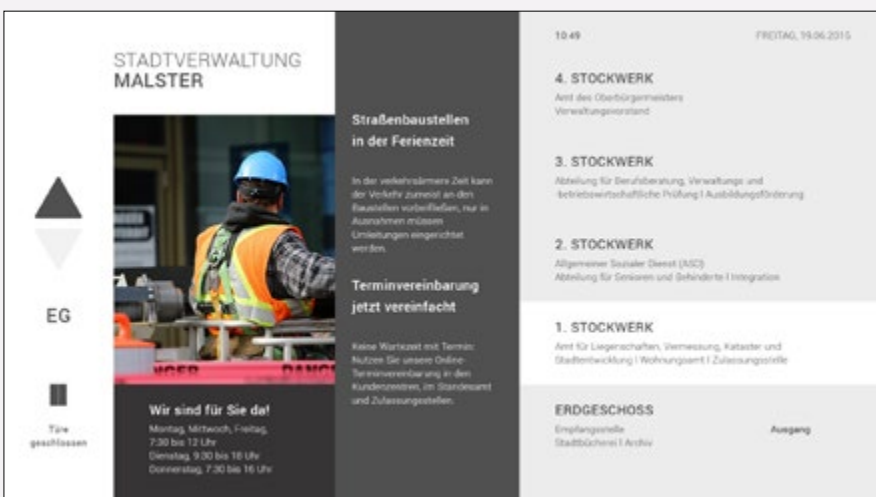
STADTVERWALTUNG
MALSTER

EG

Türe geschlossen

NGER DANG

Wir sind für Sie da!
Montag, Mittwoch, Freitag, 7:30 bis 12 Uhr
Dienstag, 9:30 bis 16 Uhr
Donnerstag, 7:30 bis 16 Uhr

Straßenbaustellen in der Ferienzeit

In der verkehrsärmeren Zeit kann der Verkehr zumeist an den Baustellen vorbeifließen, nur in Ausnahmen müssen Umleitungen eingerichtet werden.

Terminvereinbarung jetzt vereinfacht

Keine Wartezeit mit Termin: Nutzen Sie unsere Online-Terminvereinbarung in den Kundenzentren, im Standesamt und Zulassungsstellen.

10:49

FREITAG, 19.06.2015

4. STOCKWERK
Amt des Oberbürgermeisters
Verwaltungsvorstand

3. STOCKWERK
Abteilung für Berufsberatung, Verwaltungs- und betriebswirtschaftliche Prüfung | Ausbildungsförderung

2. STOCKWERK
Allgemeiner Sozialer Dienst (ASD)
Abteilung für Senioren und Behinderte | Integration

1. STOCKWERK
Amt für Liegenschaften, Vermessung, Kataster und Stadtentwicklung | Wohnungsamt | Zulassungsstelle

ERDGESCHOSS
Empfangsstelle
Stadtbücherei | Archiv

Ausgang